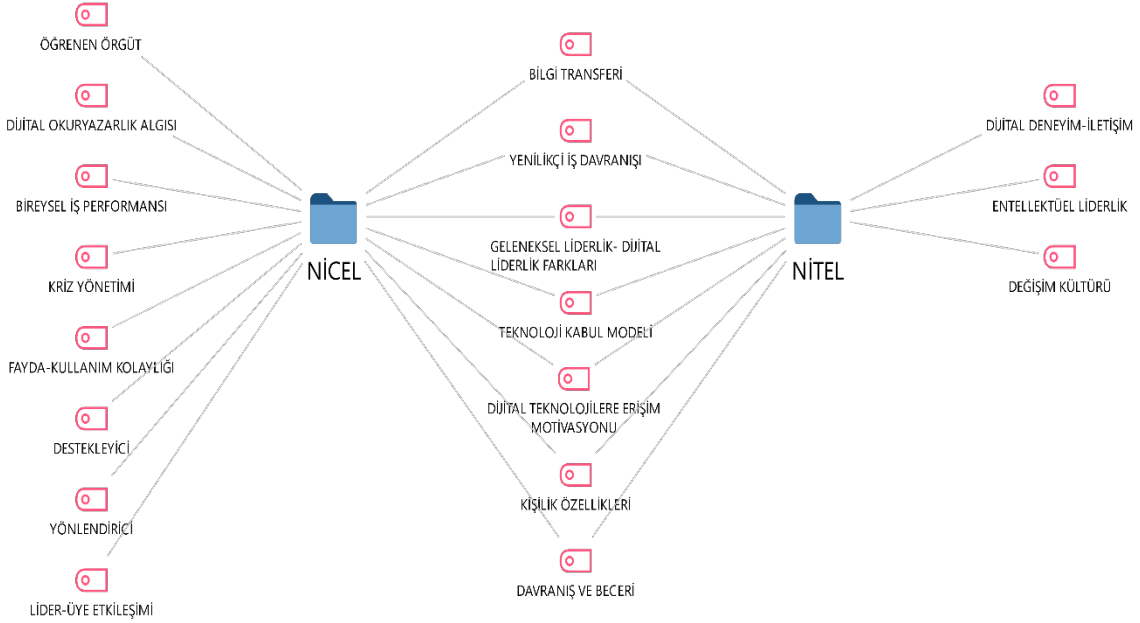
ÖĞRENEN ÖRGÜT

DİJİTAL OKURYAZARLIK ALGISI

BİREYSEL İŞ PERFORMANSI

KRİZ YÖNETİMİ

FAYDA-KULLANIM KOLAYLIĞI

DESTEKLEYİCİ

YÖNLENDİRİCİ

LİDER-ÜYE ETKİLEŞİMİ

NİCEL

BİLGİ TRANSFERİ

YENİLİKÇİ İŞ DAVRANIŞI

GELENEKSEL LİDERLİK- DİJİTAL LİDERLİK FARKLARI

TEKNOLOJİ KABUL MODELİ

DİJİTAL TEKNOLOJİLERE ERİŞİM MOTİVASYONU

KİŞİLİK ÖZELLİKLERİ

DAVRANIŞ VE BECERİ

NİTEL

DİJİTAL DENEYİM-İLETİŞİM

ENTELLEKTÜEL LİDERLİK

DEĞİŞİM KÜLTÜRÜ